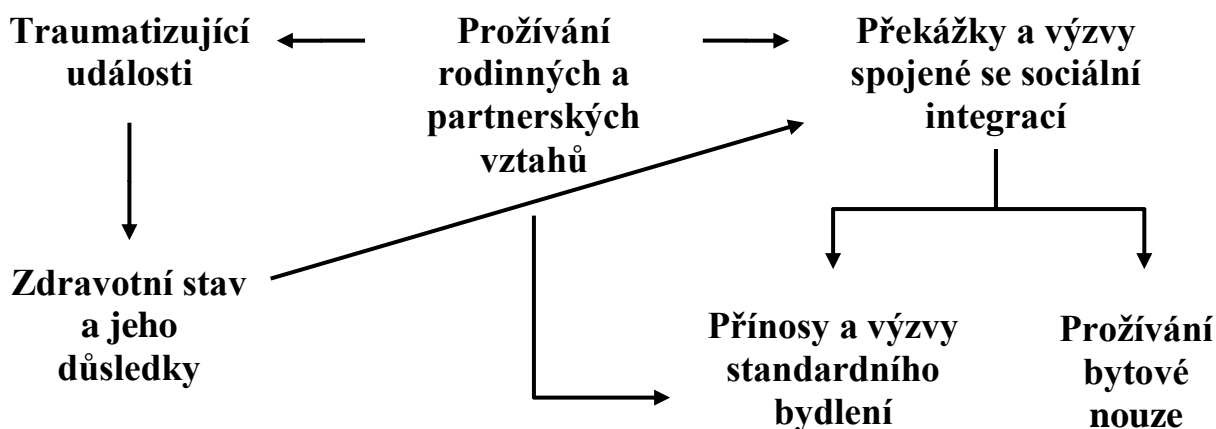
Prožívání rodinných a partnerských vztahů

Traumatizující události

Překážky a výzvy spojené se sociální integrací

Zdravotní stav a jeho důsledky

Přínosy a výzvy standardního bydlení

Prožívání bytové nouze